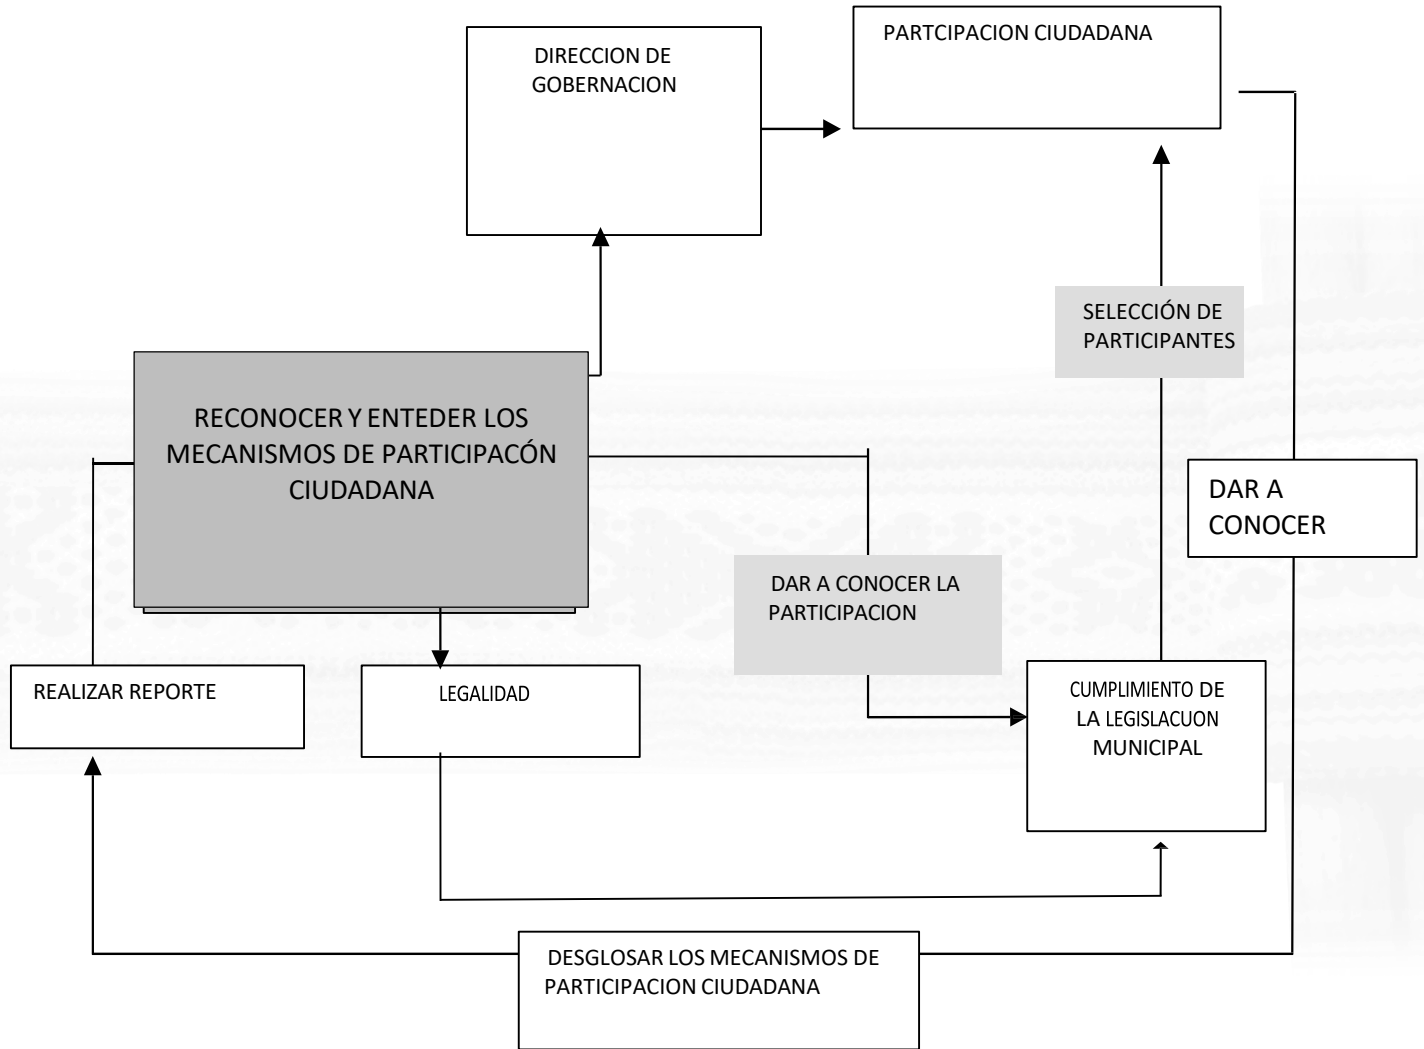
DIRECCION DE GOBERNACION

PARTCIPACION CIUDADANA

SELECCIÓN DE PARTICIPANTES

RECONOCER Y ENTEDER LOS MECANISMOS DE PARTICIPACÓN CIUDADANA

DAR A CONOCER

DAR A CONOCER LA PARTICIPACION

REALIZAR REPORTE

LEGALIDAD

CUMPLIMIENTO DE LA LEGISLACUON MUNICIPAL

DESGLOSAR LOS MECANISMOS DE PARTICIPACION CIUDADANA